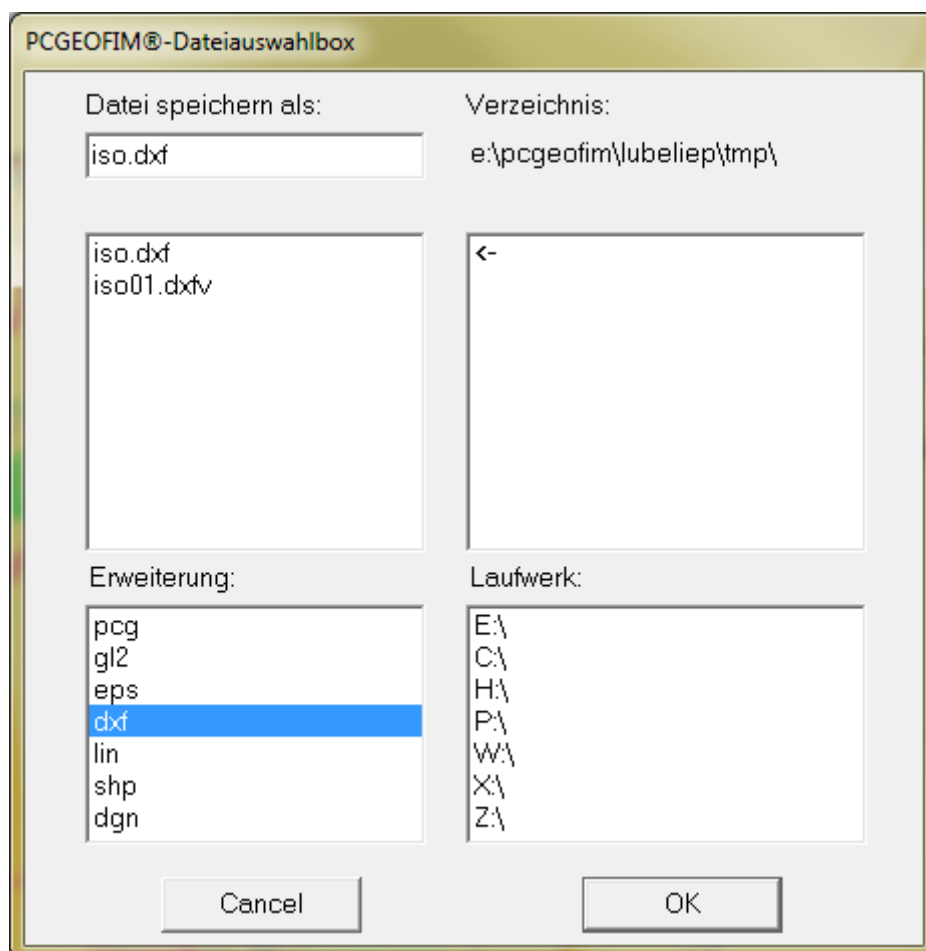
PCGEOFIM®-Dateiauswahlbox

Datei speichern als:

iso.dxf

Verzeichnis:

e:\pcgeofim\lubeliep\tmp\

iso.dxf
iso01.dxfv

<-

Erweiterung:

pcg
gl2
eps
dxf
lin
shp
dgn

Laufwerk:

E:\
C:\
H:\
P:\
W:\
X:\
Z:\

Cancel

OK